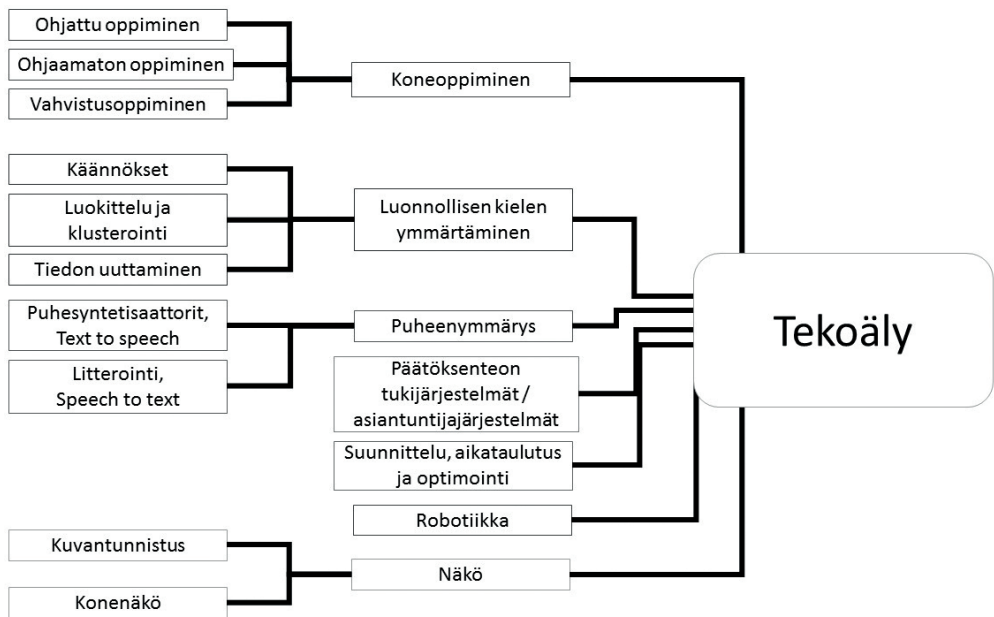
Ohjattu oppiminen

Ohjaamaton oppiminen

Vahvistusoppiminen

Koneoppiminen

Käännökset

Luokittelu ja klusterointi

Tiedon uuttaminen

Luonnollisen kielen ymmärtäminen

Puhesyntetisaattorit, Text to speech

Litterointi, Speech to text

Puheenymmärys

Päätöksenteon tukijärjestelmät / asiantuntijajärjestelmät

Suunnittelu, aikataulutus ja optimointi

Robotiikka

Kuvantunnistus

Konenäkö

Näkö

Tekoäly